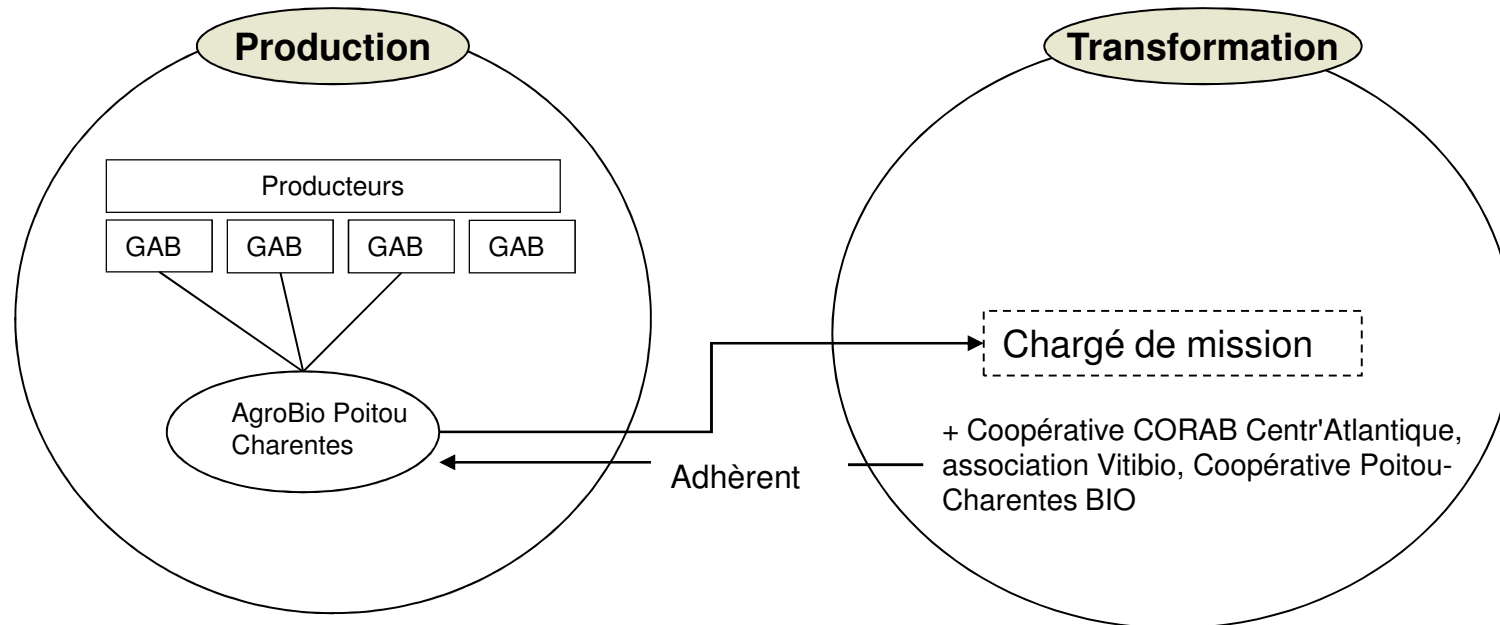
Production

Transformation

Producteurs

GAB

GAB

GAB

GAB

AgroBio Poitou Charentes

Chargé de mission

+ Coopérative CORAB Centr'Atlantique, association Vitibio, Coopérative Poitou-Charentes BIO

Adhèrent